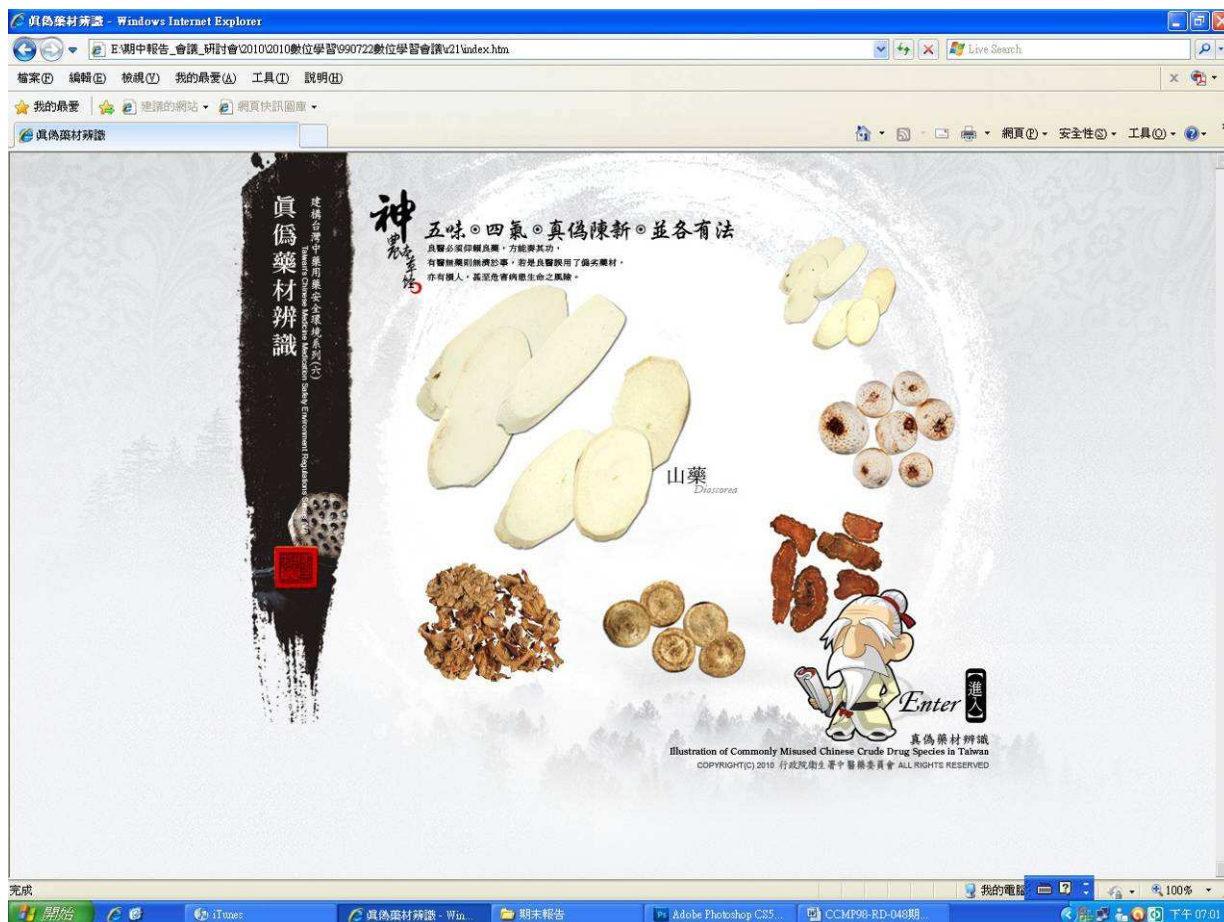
眞僞藥材辨識 - Windows Internet Explorer

E:\期中報告_會議_研討會\2010\2010數位學習\990722數位學習會議\v21\index.htm

Live Search

檔案(F) 編輯(E) 檢視(V) 我的最愛(A) 工具(T) 說明(H)

我的最愛 建議的網站 ▾ 網頁快訊圖庫 ▾

眞僞藥材辨識

網頁(P) ▾ 安全性(S) ▾ 工具(O) ▾

眞僞藥材辨識

建構台灣中藥用藥安全環境系列(六)

Taiwan's Chinese Medicine Medication Safety Environment Regulations Series (VI)

神農本草經

五味◎四氣◎真僞陳新◎並各有法

良醫必須仰賴良藥，方能奏其功，
有醫無藥則無濟於事，若是良醫誤用了偽劣藥材，
亦有損人，甚至危害病患生命之風險。

山藥
Dioscorea

Enter

進入

真僞藥材辨識
Illustration of Commonly Misused Chinese Crude Drug Species in Taiwan
COPYRIGHT(C) 2010 行政院衛生署中醫藥委員會 ALL RIGHTS RESERVED

完成

我的電腦

100%

開始

iTunes

眞僞藥材辨識 - Win...

期末報告

Adobe Photoshop CS5...

CCMP98-RD-048期...

下午 07:01